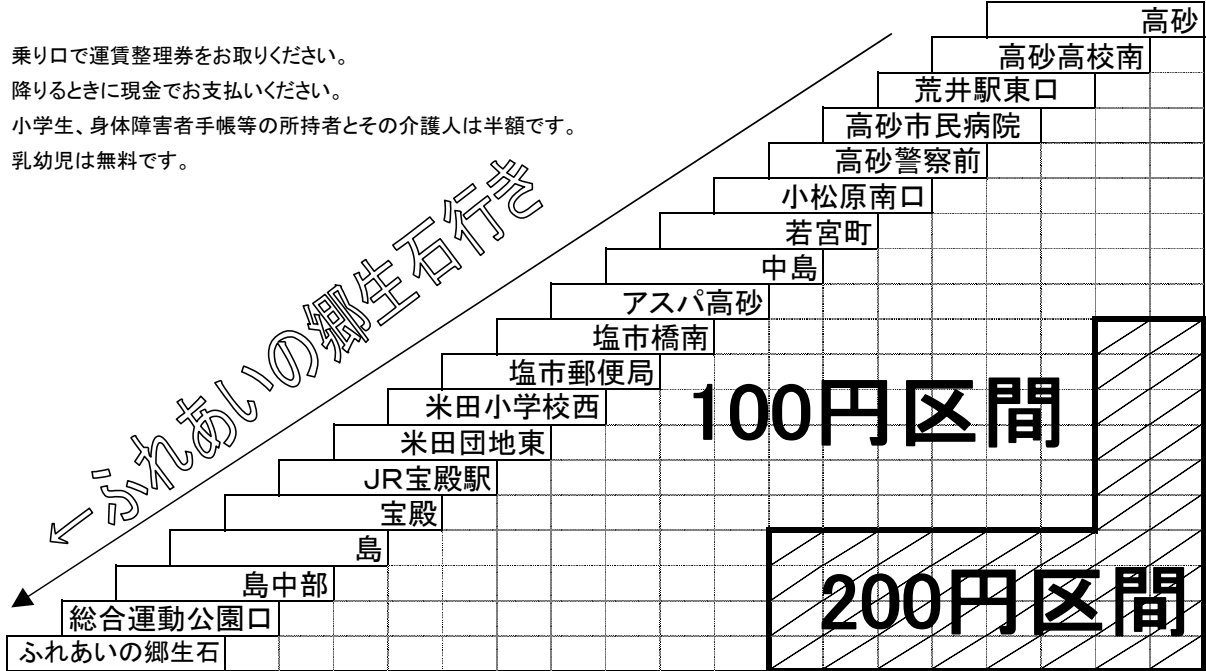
乗り口で運賃整理券をお取りください。
降りるときに現金でお支払いください。
小学生、身体障害者手帳等の所持者とその介護人は半額です。
乳幼児は無料です。

←ふれあいの郷生石行き

高砂
高砂高校南
荒井駅東口
高砂市民病院
高砂警察前
小松原南口
若宮町
中島
アスパ高砂
塩市橋南
塩市郵便局
米田小学校西
米田団地東
JR宝殿駅
宝殿
島
島中部
総合運動公園口
ふれあいの郷生石

100円区間

200円区間